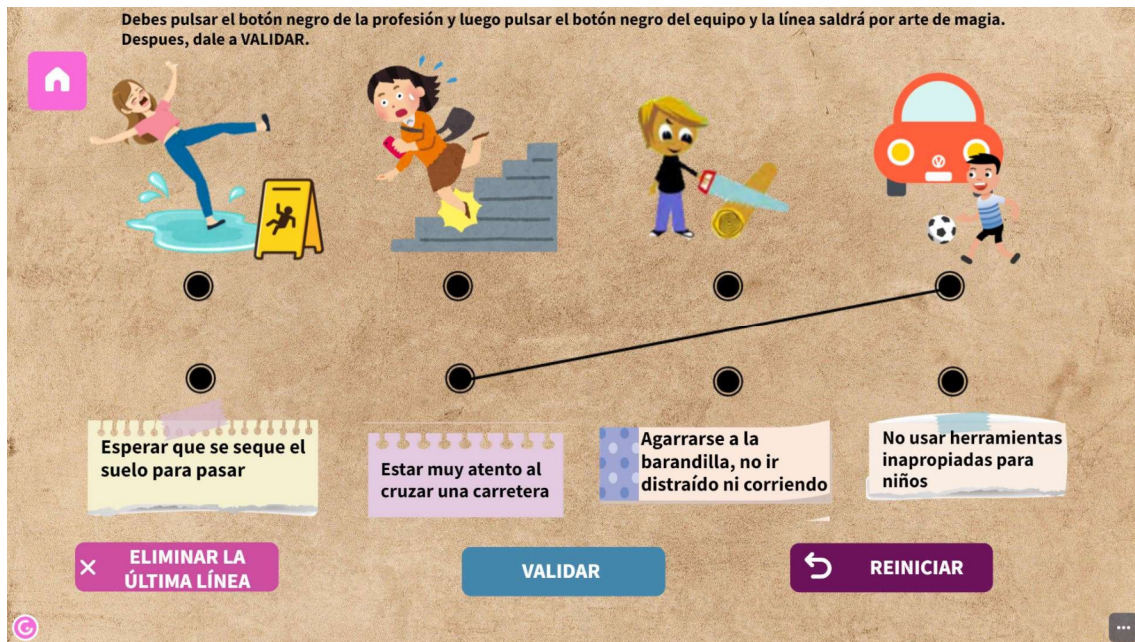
Debes pulsar el botón negro de la profesión y luego pulsar el botón negro del equipo y la línea saldrá por arte de magia. Despues, dale a VALIDAR.

Esperar que se seque el suelo para pasar

Estar muy atento al cruzar una carretera

Agarrarse a la barandilla, no ir distraído ni corriendo

No usar herramientas inapropiadas para niños

ELIMINAR LA ÚLTIMA LÍNEA

VALIDAR

REINICIAR